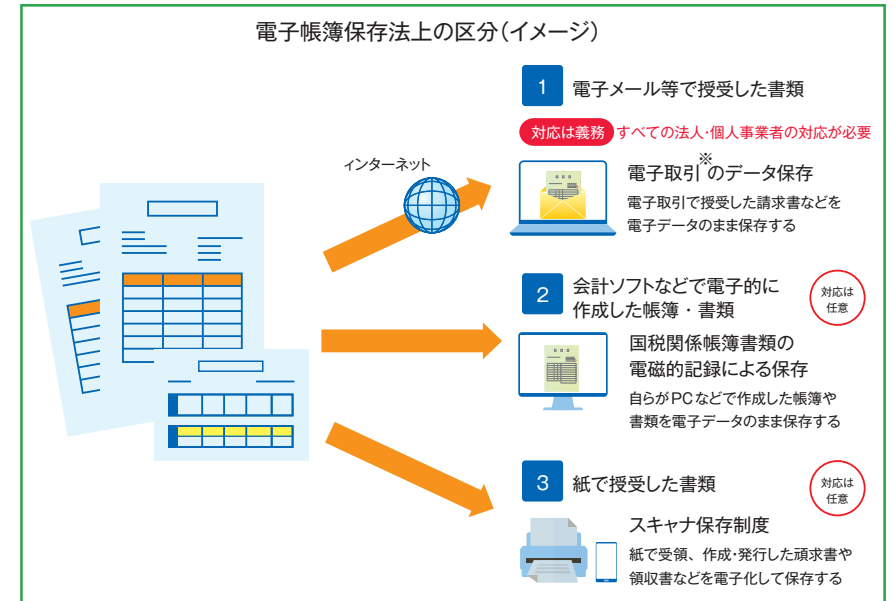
電子帳簿保存法上の区分（イメージ）

インターネット

1 電子メール等で授受した書類

対応は義務 すべての法人・個人事業者の対応が必要

電子取引※のデータ保存

電子取引で授受した請求書などを電子データのまま保存する

2 会計ソフトなどで電子的に作成した帳簿・書類

対応は任意

国税関係帳簿書類の電磁的記録による保存

自らがPCなどで作成した帳簿や書類を電子データのまま保存する

3 紙で授受した書類

対応は任意

スキャナ保存制度

紙で受領、作成・発行した領収書や領収書などを電子化して保存する